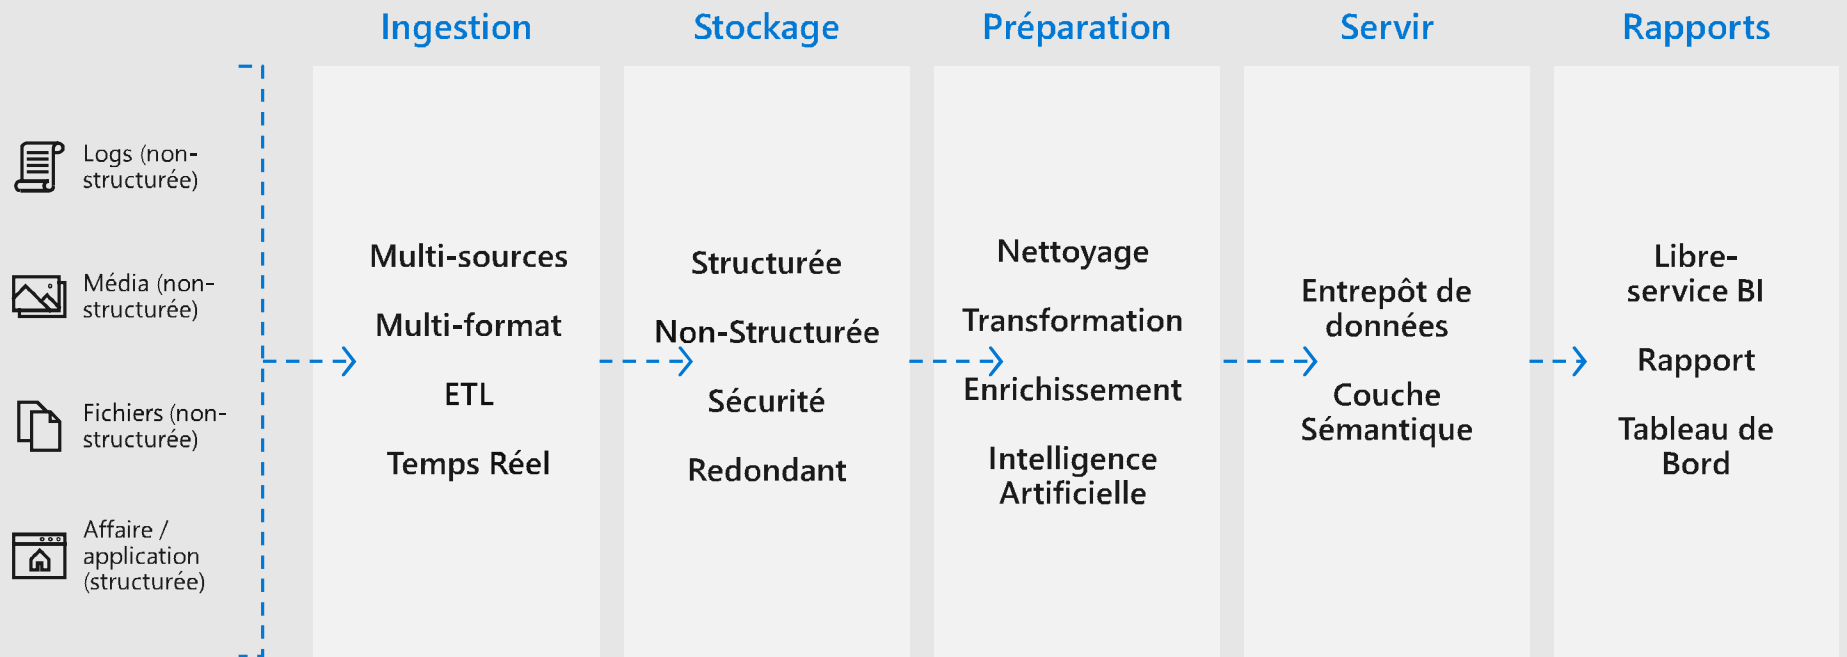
Ingestion

Stockage

Préparation

Servir

Rapports

Logs (non-structurée)

Média (non-structurée)

Fichiers (non-structurée)

Affaire / application (structurée)

Multi-sources

Multi-format

ETL

Temps Réel

Structurée

Non-Structurée

Sécurité

Redondant

Nettoyage

Transformation

Enrichissement

Intelligence Artificielle

Entrepôt de données

Couche Sémantique

Libre-service BI

Rapport

Tableau de Bord